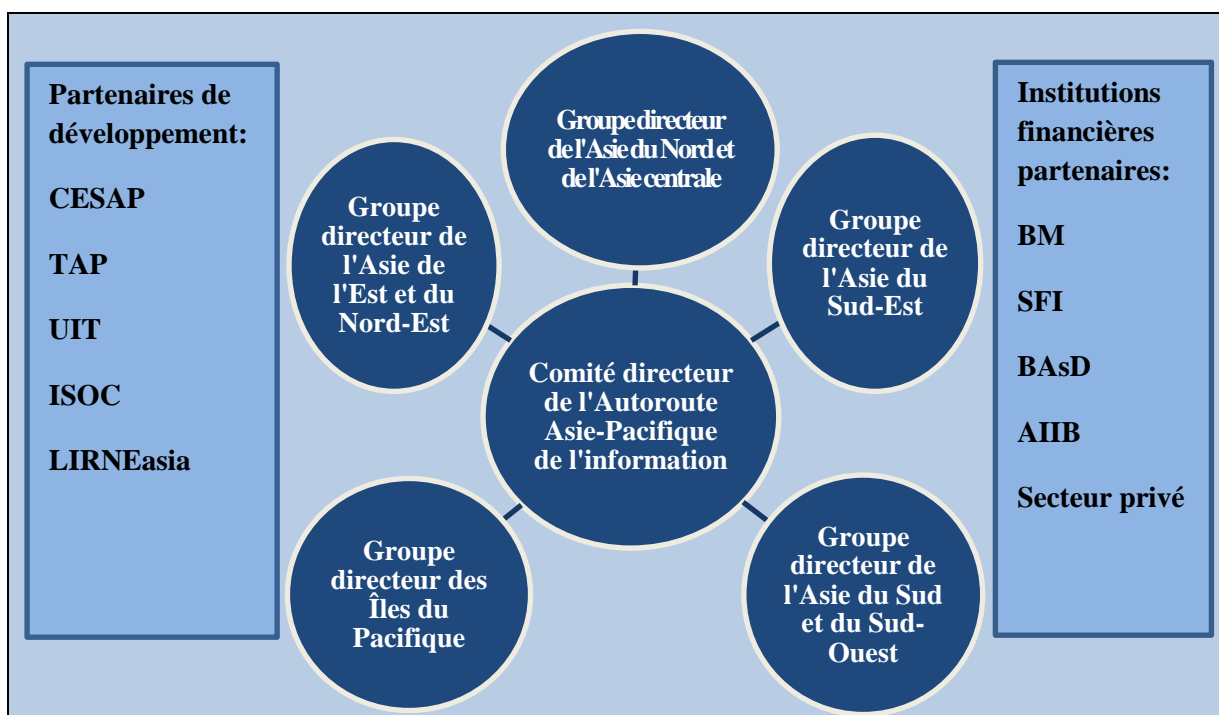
Partenaires de développement:

CESAP

TAP

UIT

ISOC

LIRNEasia

Groupe directeur de l'Asie du Nord et de l'Asie centrale

Groupe directeur de l'Asie de l'Est et du Nord-Est

Groupe directeur de l'Asie du Sud-Est

Comité directeur de l'Autoroute Asie-Pacifique de l'information

Groupe directeur des Îles du Pacifique

Groupe directeur de l'Asie du Sud et du Sud-Ouest

Institutions financières partenaires:

BM

SFI

BAsD

AIIB

Secteur privé